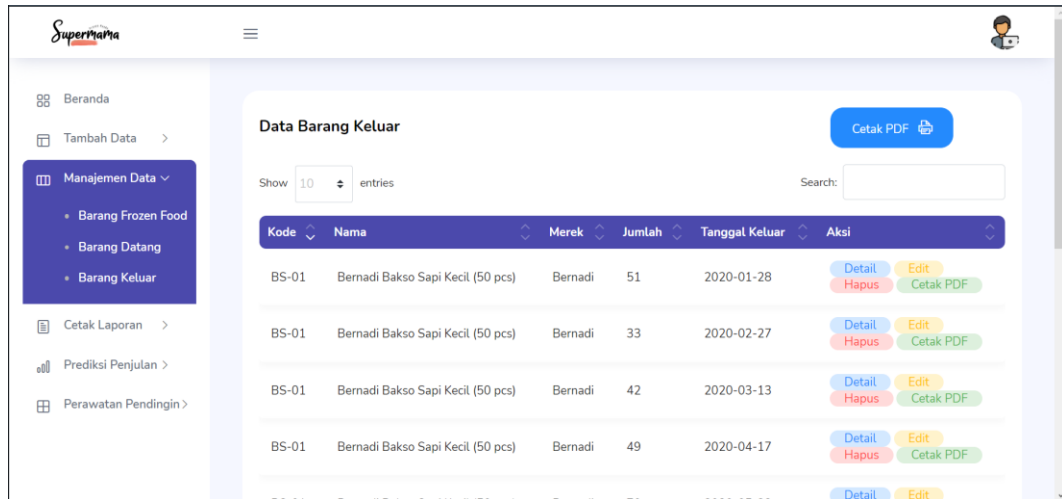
Supermama

Beranda

Tambah Data >

Manajemen Data

Barang Frozen Food

Barang Datang

Barang Keluar

Cetak Laporan >

Prediksi Penjulan >

Perawatan Pendingin >

Data Barang Keluar

Cetak PDF

Show 10 entries

Search:

| Kode | Nama | Merek | Jumlah | Tanggal Keluar | Aksi |
|---|---|---|---|---|---|
| BS-01 | Bernadi Bakso Sapi Kecil (50 pcs) | Bernadi | 51 | 2020-01-28 | Detail Edit Hapus Cetak PDF |
| BS-01 | Bernadi Bakso Sapi Kecil (50 pcs) | Bernadi | 33 | 2020-02-27 | Detail Edit Hapus Cetak PDF |
| BS-01 | Bernadi Bakso Sapi Kecil (50 pcs) | Bernadi | 42 | 2020-03-13 | Detail Edit Hapus Cetak PDF |
| BS-01 | Bernadi Bakso Sapi Kecil (50 pcs) | Bernadi | 49 | 2020-04-17 | Detail Edit Hapus Cetak PDF |
| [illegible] | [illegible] | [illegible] | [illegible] | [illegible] | Detail Edit |